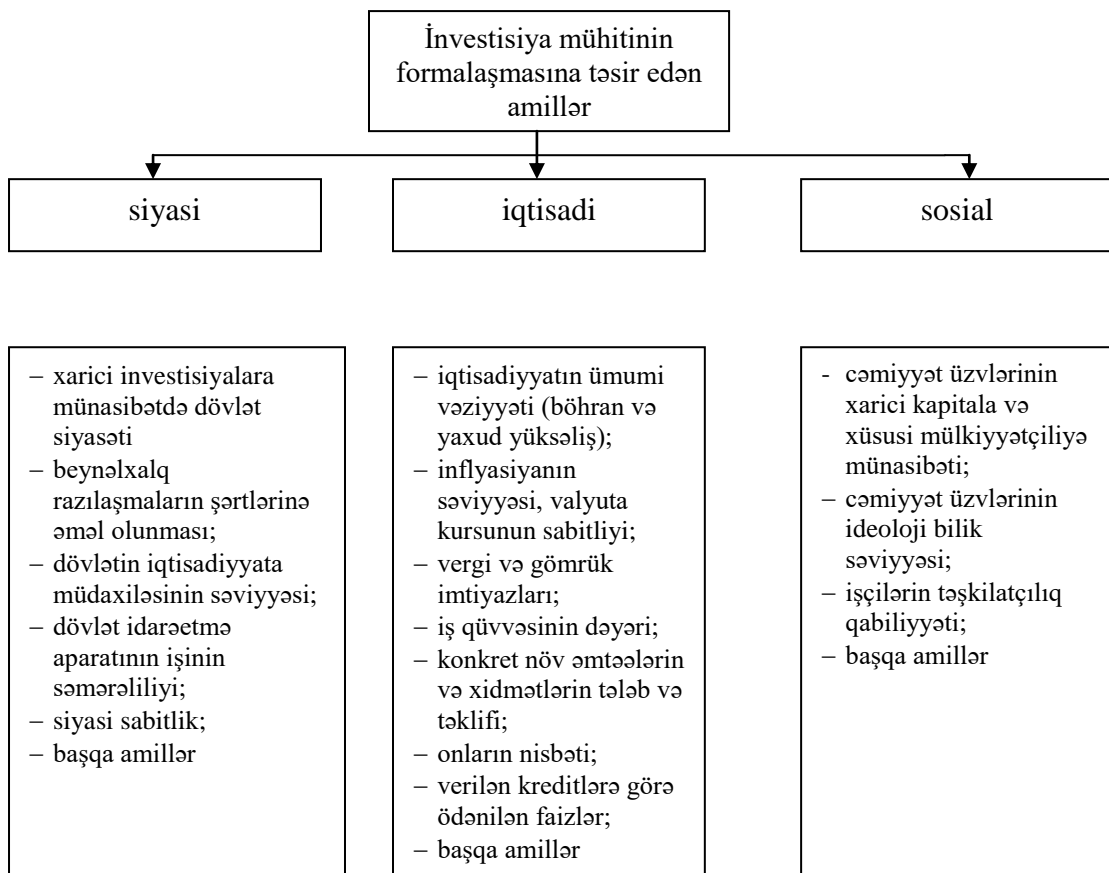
İnvestisiya mühitinin formalaşmasına təsir edən amillər

siyasi

iqtisadi

sosial

– xarici investisiyalara münasibətdə dövlət siyasəti
– beynəlxalq razılaşmaların şərtlərinə əməl olunması;
– dövlətin iqtisadiyyata müdaxiləsinin səviyyəsi;
– dövlət idarəetmə aparatının işinin səmərəliliyi;
– siyasi sabitlik;
– başqa amillər

– iqtisadiyyatın ümumi vəziyyəti (böhran və yaxud yüksəliş);
– inflyasiyanın səviyyəsi, valyuta kursunun sabitliyi;
– vergi və gömrük imtiyazları;
– iş qüvvəsinin dəyəri;
– konkret növ əmtəələrin və xidmətlərin tələb və təklifi;
– onların nisbəti;
– verilən kreditlərə görə ödənilən faizlər;
– başqa amillər

- cəmiyyət üzvlərinin xarici kapitala və xüsusi mülkiyyətçiliyə münasibəti;
– cəmiyyət üzvlərinin ideoloji bilik səviyyəsi;
– işçilərin təşkilatçılıq qabiliyyəti;
– başqa amillər